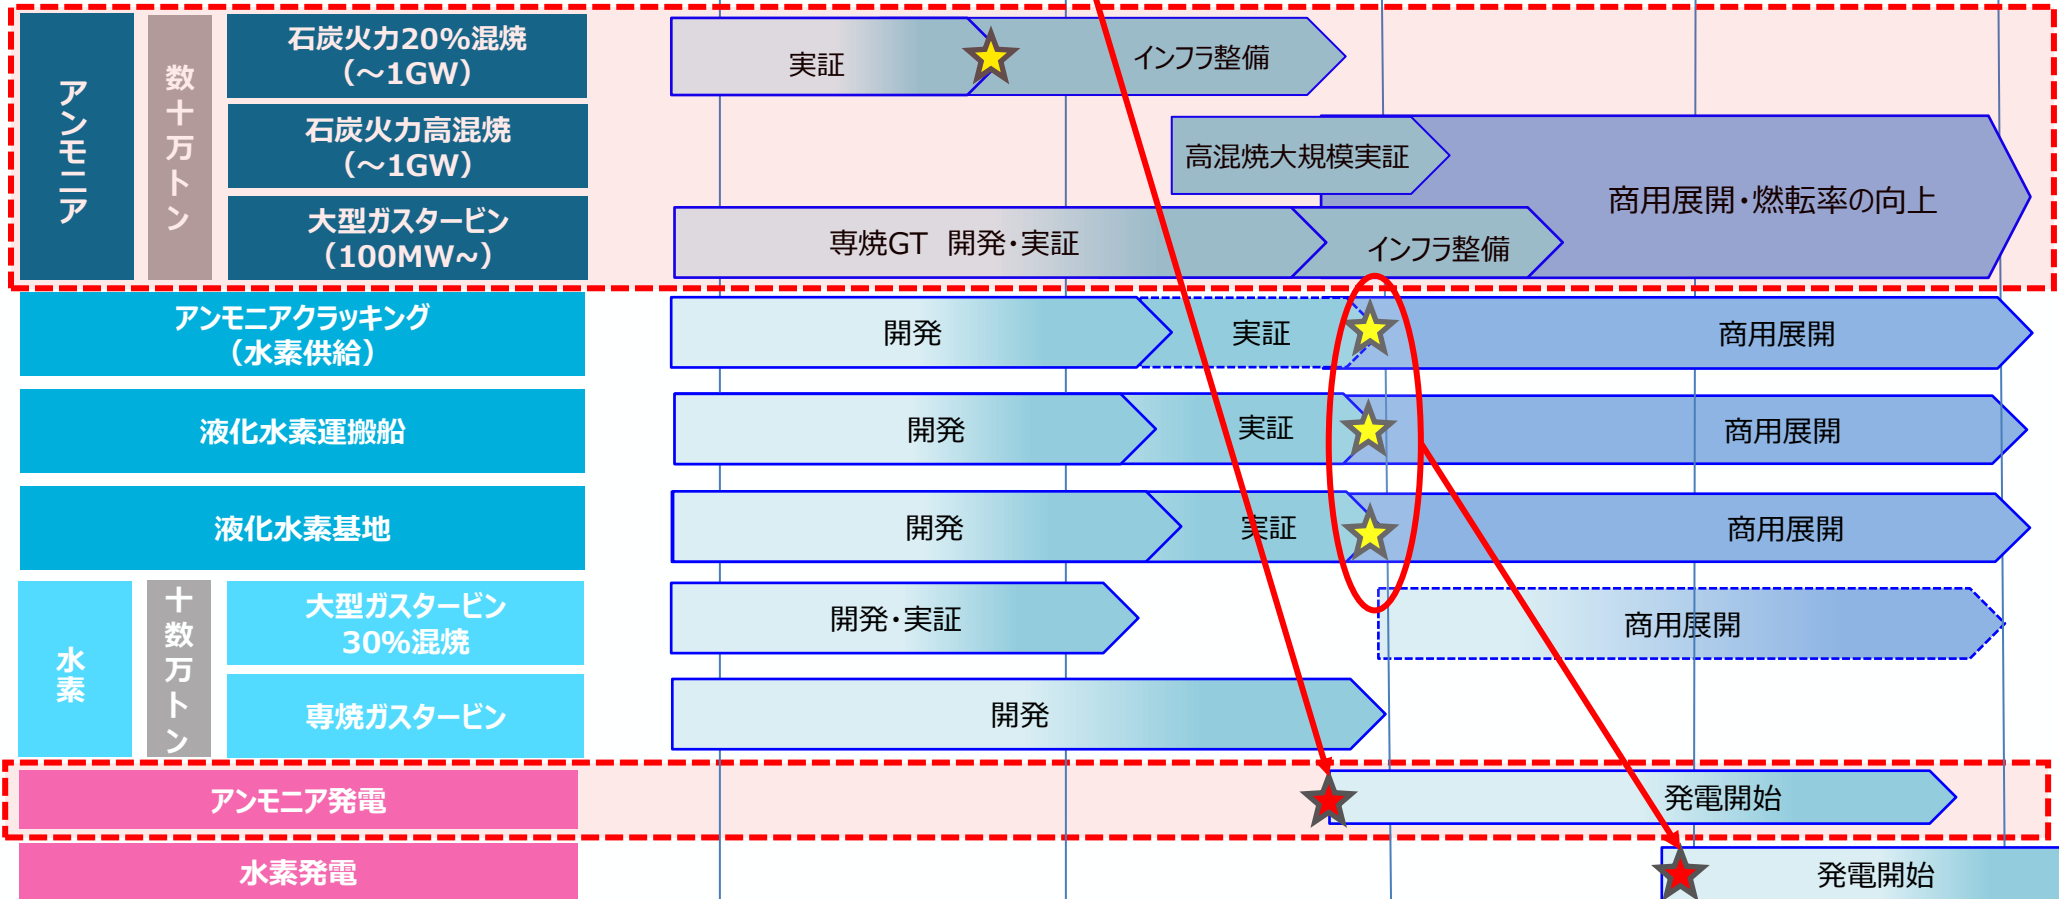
アンモニア

数十万トン

石炭火力20%混焼（～1GW）

石炭火力高混焼（～1GW）

大型ガスタービン（100MW～）

実証

インフラ整備

高混焼大規模実証

商用展開・燃転率の向上

専焼GT 開発・実証

インフラ整備

アンモニアクラッキング（水素供給）

開発

実証

商用展開

液化水素運搬船

開発

実証

商用展開

液化水素基地

開発

実証

商用展開

水素

十数万トン

大型ガスタービン30%混焼

開発・実証

商用展開

専焼ガスタービン

開発

アンモニア発電

発電開始

水素発電

発電開始